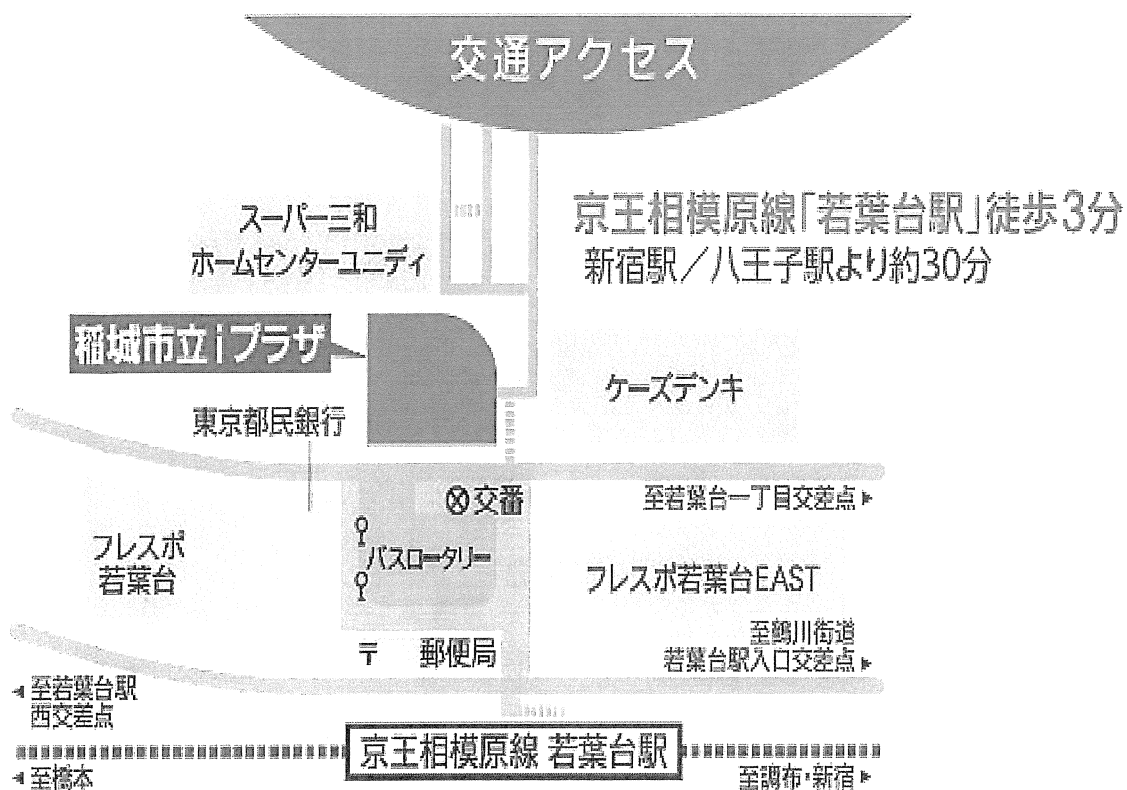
交通アクセス

京王相模原線「若葉台駅」徒歩3分
新宿駅／八王子駅より約30分

スーパー三和
ホームセンターユニディ

稲城市立iプラザ

ケーズデンキ

東京都民銀行

⊗交番

至若葉台一丁目交差点 ▸

フレスポ
若葉台

バスロータリー

フレスポ若葉台EAST

至鶴川街道
若葉台駅入口交差点 ▸

〒 郵便局

◂ 至若葉台駅
西交差点

京王相模原線 若葉台駅

◂ 至橋本

至調布・新宿 ▸